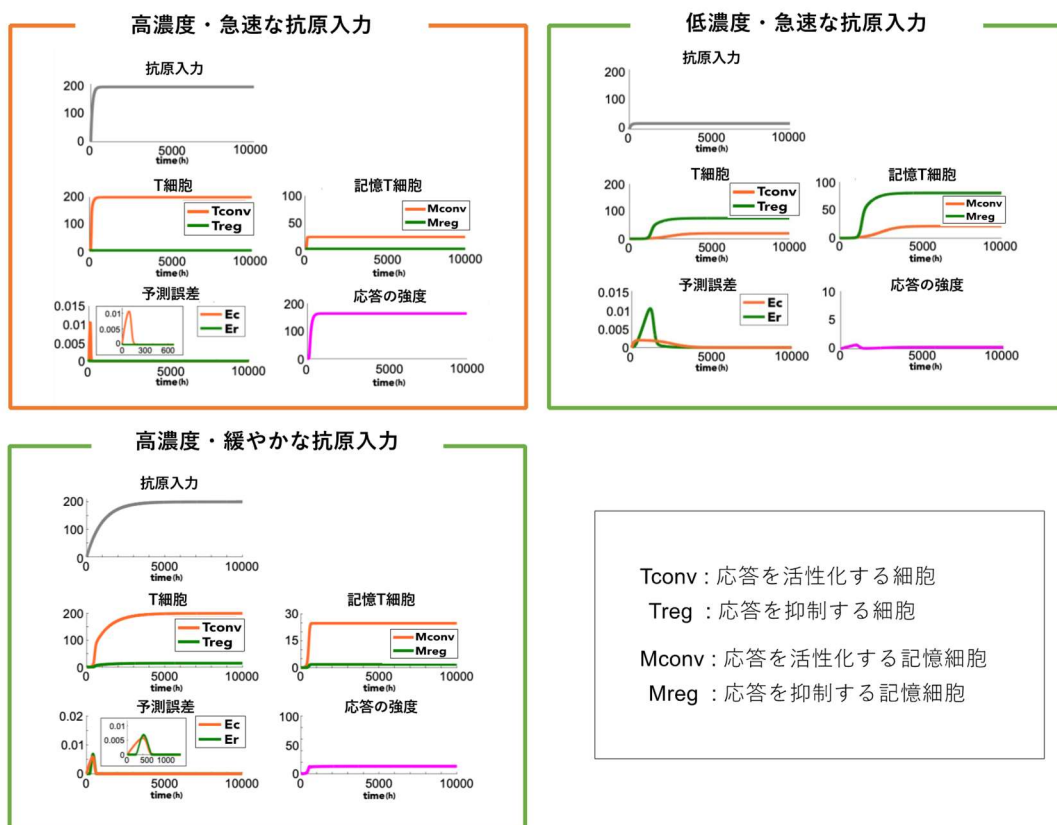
高濃度・急速な抗原入力

抗原入力
200
100
0
0
5000
10000
time(h)

T細胞
200
100
0
0
5000
10000
time(h)
Tconv
Treg

記憶T細胞
100
50
25
0
0
5000
10000
time(h)
Mconv
Mreg

予測誤差
0.015
0.01
0.005
0
0
5000
10000
time(h)
0.01
0.005
0
0
300
600
Ec
Er

応答の強度
200
100
0
0
5000
10000
time(h)

低濃度・急速な抗原入力

抗原入力
200
100
0
0
5000
10000
time(h)

T細胞
200
100
0
0
5000
10000
time(h)
Tconv
Treg

記憶T細胞
100
50
0
0
5000
10000
time(h)
Mconv
Mreg

予測誤差
0.015
0.01
0.005
0
0
5000
10000
time(h)
Ec
Er

応答の強度
10
5
0
0
5000
10000
time(h)

高濃度・緩やかな抗原入力

抗原入力
200
100
0
0
5000
10000
time(h)

T細胞
200
100
0
0
5000
10000
time(h)
Tconv
Treg

記憶T細胞
30
15
0
0
5000
10000
time(h)
Mconv
Mreg

予測誤差
0.02
0.01
0
0
5000
10000
time(h)
0.01
0.005
0
0
500
1000
Ec
Er

応答の強度
100
50
0
0
5000
10000
time(h)

Tconv : 応答を活性化する細胞
Treg : 応答を抑制する細胞

Mconv : 応答を活性化する記憶細胞
Mreg : 応答を抑制する記憶細胞